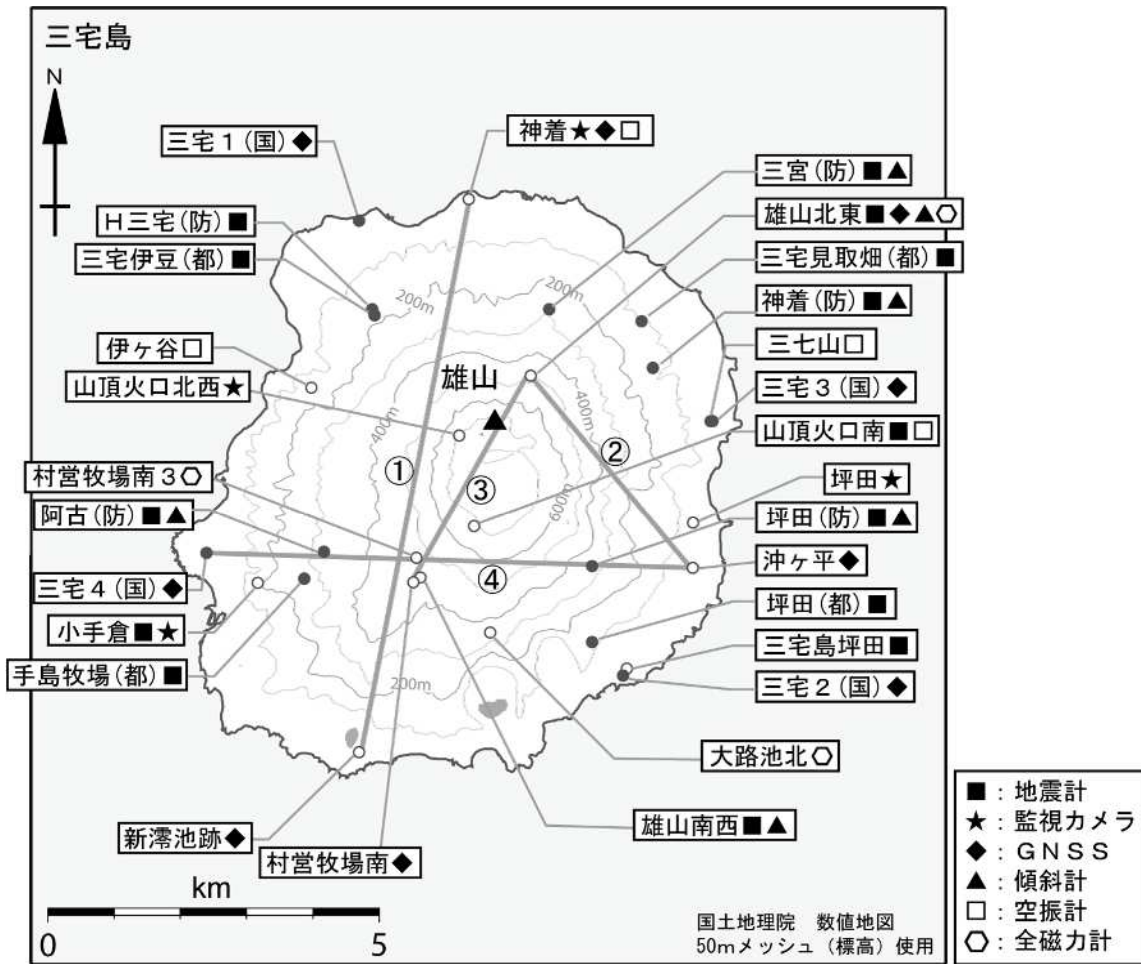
三宅島

N

三宅１（国）◆

神着★◆□

三宮（防）■▲

Ｈ三宅（防）■

雄山北東■◆▲⬡

三宅伊豆（都）■

三宅見取畑（都）■

神着（防）■▲

伊ヶ谷□

三七山□

山頂火口北西★

雄山

三宅３（国）◆

山頂火口南■□

村営牧場南３⬡

坪田★

阿古（防）■▲

坪田（防）■▲

沖ヶ平◆

三宅４（国）◆

坪田（都）■

小手倉■★

三宅島坪田■

手島牧場（都）■

三宅２（国）◆

大路池北⬡

雄山南西■▲

新澪池跡◆

村営牧場南◆

200m

200m

400m

400m

600m

200m

①

②

③

④

km

0

5

国土地理院　数値地図
50mメッシュ（標高）使用

■：地震計
★：監視カメラ
◆：ＧＮＳＳ
▲：傾斜計
□：空振計
⬡：全磁力計